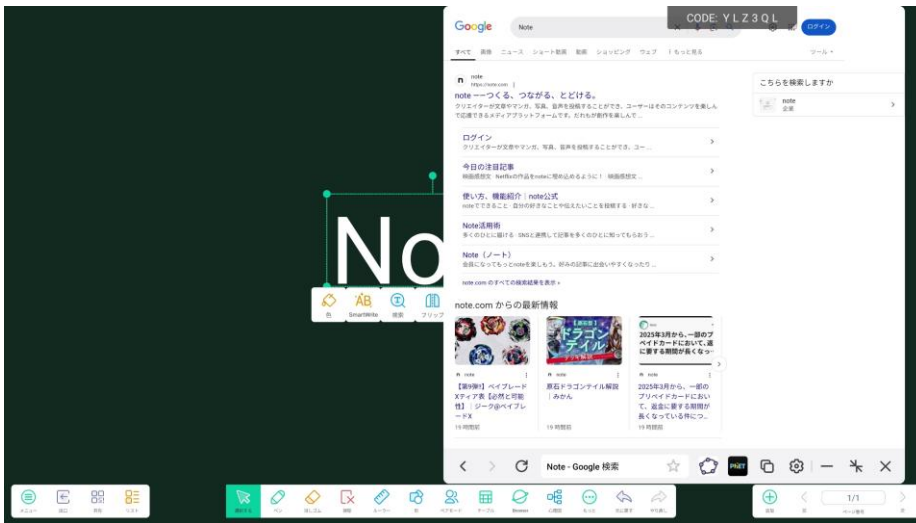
CODE: Y L Z 3 Q L

Google Note ログイン

すべて 画像 ニュース ショート動画 動画 ショッピング ウェブ もっと見る ツール

note
https://note.com

note ーーつくる、つながる、とどける。
クリエイターが文章やマンガ、写真、音声を投稿することができ、ユーザーはそのコンテンツを楽しんで応援できるメディアプラットフォームです。だれもが創作を楽しんで…

ログイン
クリエイターが文章やマンガ、写真、音声を投稿することができ、ユー…

今日の注目記事
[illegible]

使い方、機能紹介｜note公式
noteでできること・自分の好きなことや伝えたいことを投稿する・好きな…

Note活用術
多くのひとに届ける・SNSと連携して記事を多くのひとに知ってもらおう…

Note（ノート）
会員になってもっとnoteを楽しもう。好みの記事に出会いやすくなったり…

note.com のすべての検索結果を表示 »

こちらを検索しますか
note
企業

note.com からの最新情報

note
【第9弾!】ベイブレードXティア表【必然と可能性】｜ジーク@ベイブレードX
19 時間前

note
原石ドラゴンテイル解説｜みかん
19 時間前

note
2025年3月から、一部のプリペイドカードにおいて、返金に要する期間が長くなっている件につ…
19 時間前

No

色 SmartWrite 検索 フリップ

Note - Google 検索

1/1